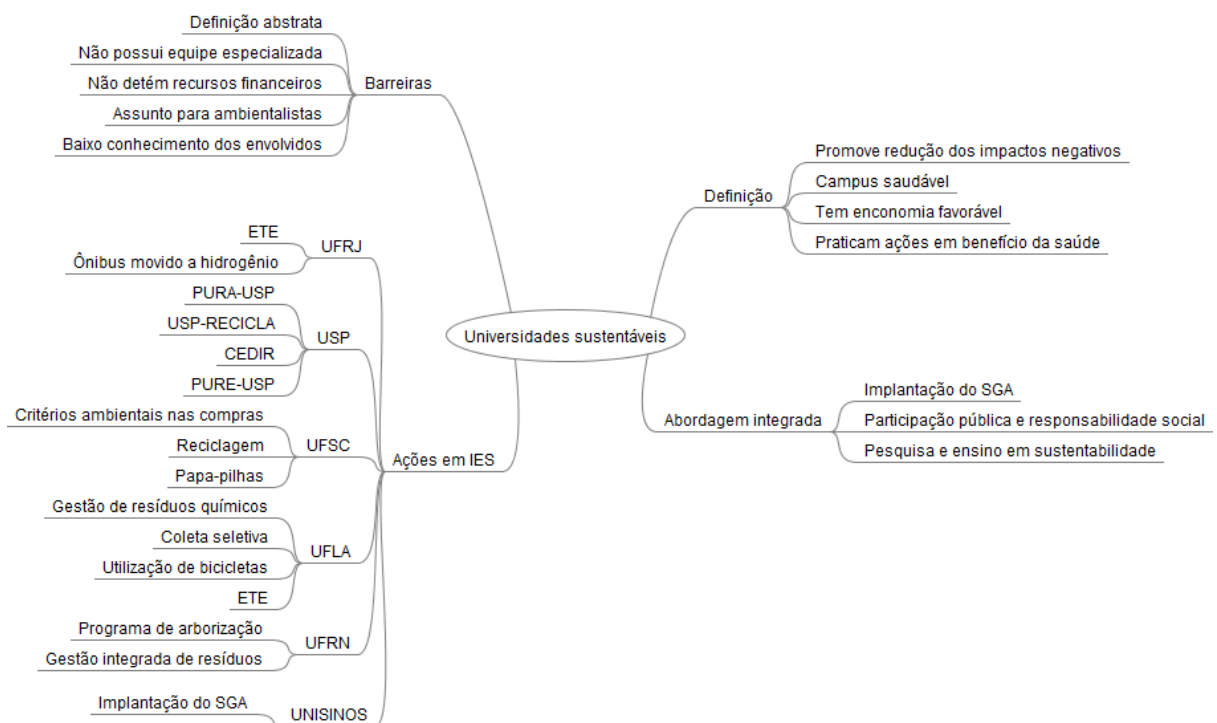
Universidades sustentáveis

Barreiras
Definição abstrata
Não possui equipe especializada
Não detém recursos financeiros
Assunto para ambientalistas
Baixo conhecimento dos envolvidos

Definição
Promove redução dos impactos negativos
Campus saudável
Tem enconomia favorável
Praticam ações em benefício da saúde

Abordagem integrada
Implantação do SGA
Participação pública e responsabilidade social
Pesquisa e ensino em sustentabilidade

Ações em IES
UFRJ
ETE
Ônibus movido a hidrogênio
USP
PURA-USP
USP-RECICLA
CEDIR
PURE-USP
UFSC
Critérios ambientais nas compras
Reciclagem
Papa-pilhas
UFLA
Gestão de resíduos químicos
Coleta seletiva
Utilização de bicicletas
ETE
UFRN
Programa de arborização
Gestão integrada de resíduos
UNISINOS
Implantação do SGA